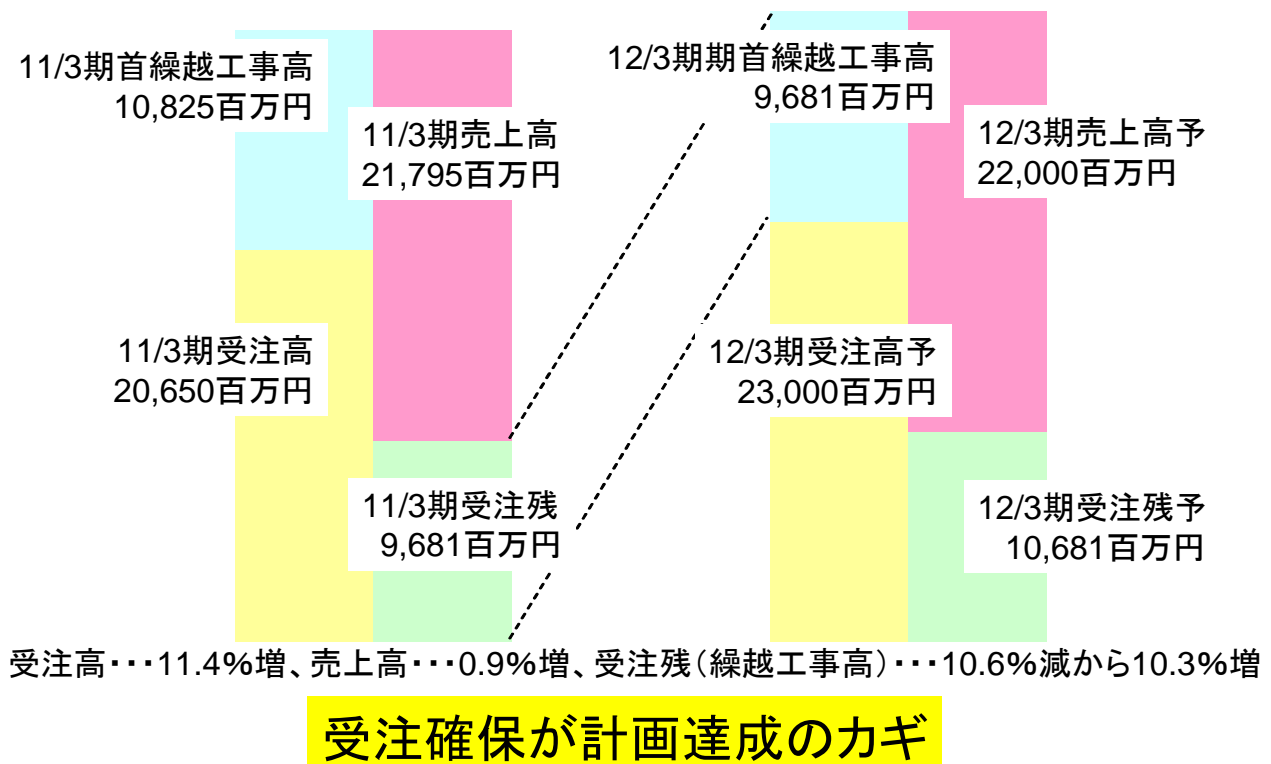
11/3期首繰越工事高
10,825百万円

11/3期売上高
21,795百万円

11/3期受注高
20,650百万円

11/3期受注残
9,681百万円

12/3期期首繰越工事高
9,681百万円

12/3期売上高予
22,000百万円

12/3期受注高予
23,000百万円

12/3期受注残予
10,681百万円

受注高・・・11.4%増、売上高・・・0.9%増、受注残（繰越工事高）・・・10.6%減から10.3%増

受注確保が計画達成のカギ